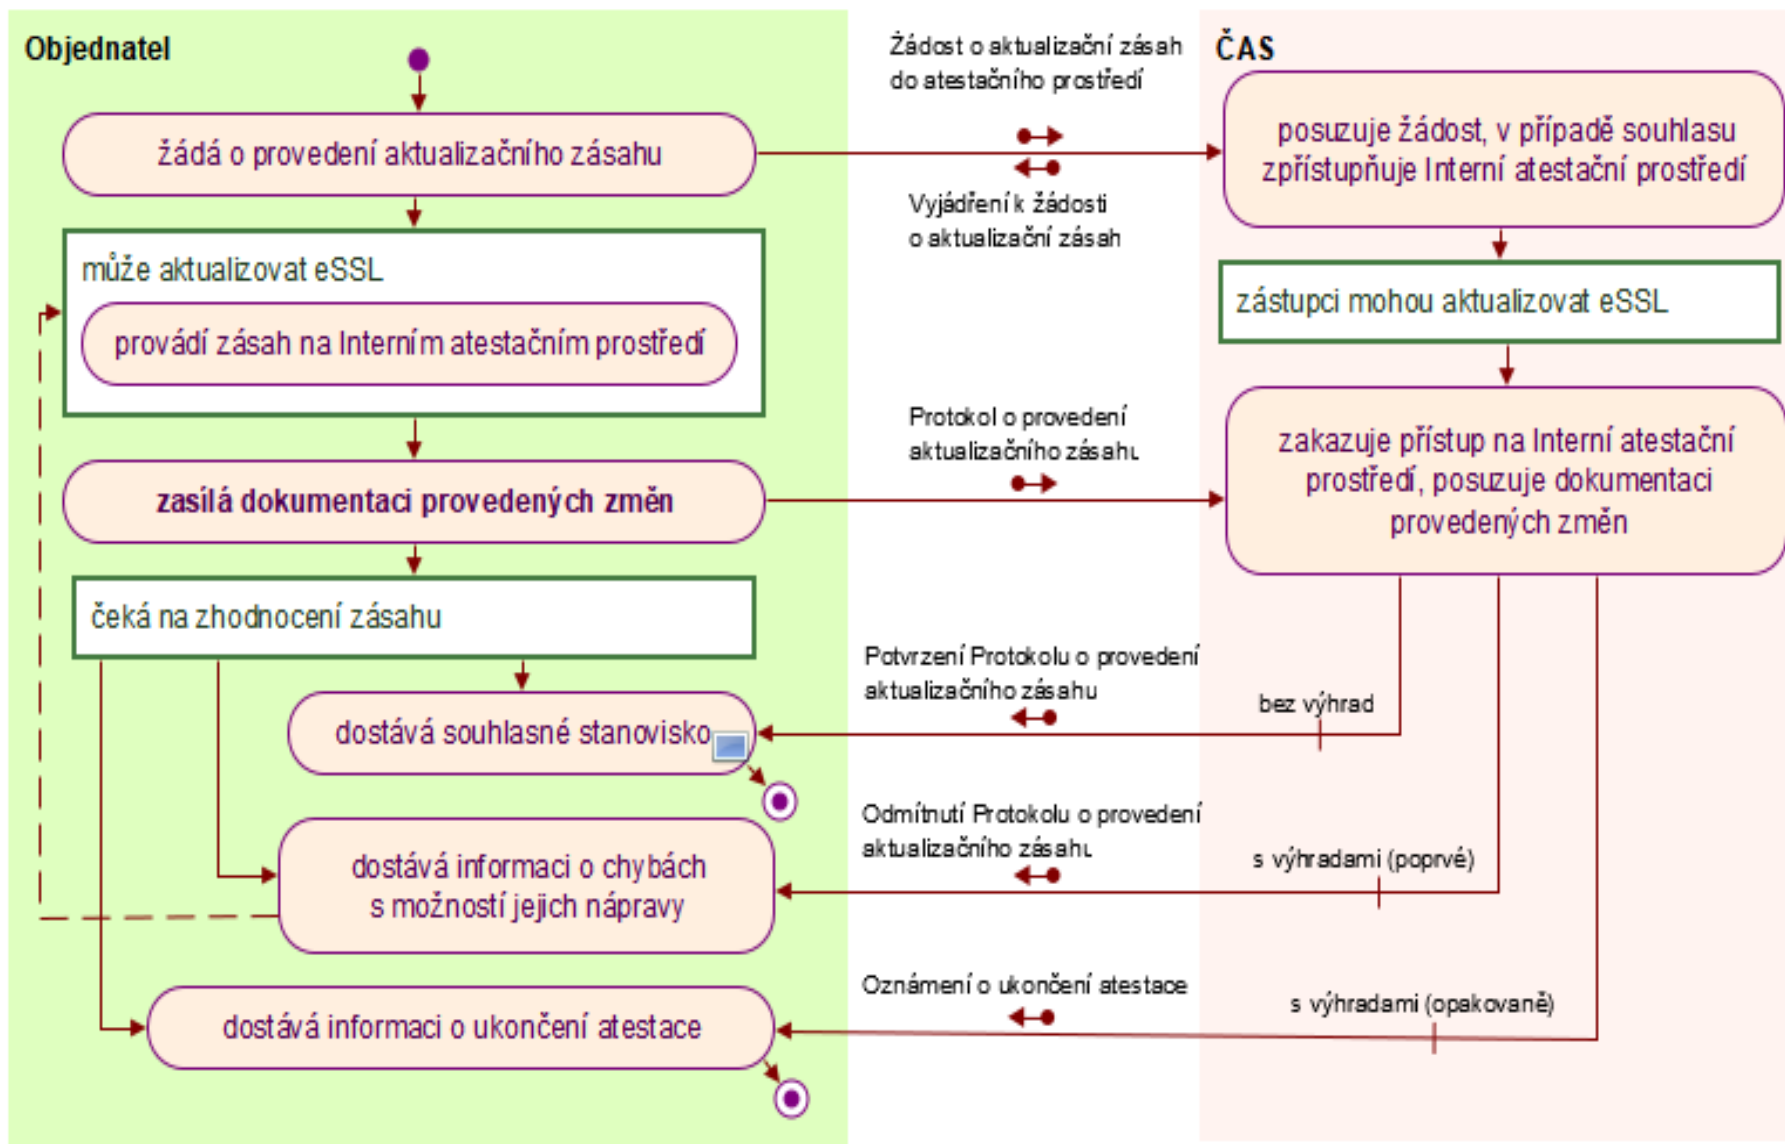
Objednatel

Žádost o aktualizační zásah do atestačního prostředí

ČAS

žádá o provedení aktualizačního zásahu

posuzuje žádost, v případě souhlasu zpřístupňuje Interní atestační prostředí

Vyjádření k žádosti o aktualizační zásah

může aktualizovat eSSL

zástupci mohou aktualizovat eSSL

provádí zásah na Interním atestačním prostředí

Protokol o provedení aktualizačního zásahu

zasílá dokumentaci provedených změn

zakazuje přístup na Interní atestační prostředí, posuzuje dokumentaci provedených změn

čeká na zhodnocení zásahu

Potvrzení Protokolu o provedení aktualizačního zásahu

bez výhrad

dostává souhlasné stanovisko

Odmítnutí Protokolu o provedení aktualizačního zásahu

s výhradami (poprvé)

dostává informaci o chybách s možností jejich nápravy

Oznámení o ukončení atestace

s výhradami (opakovaně)

dostává informaci o ukončení atestace